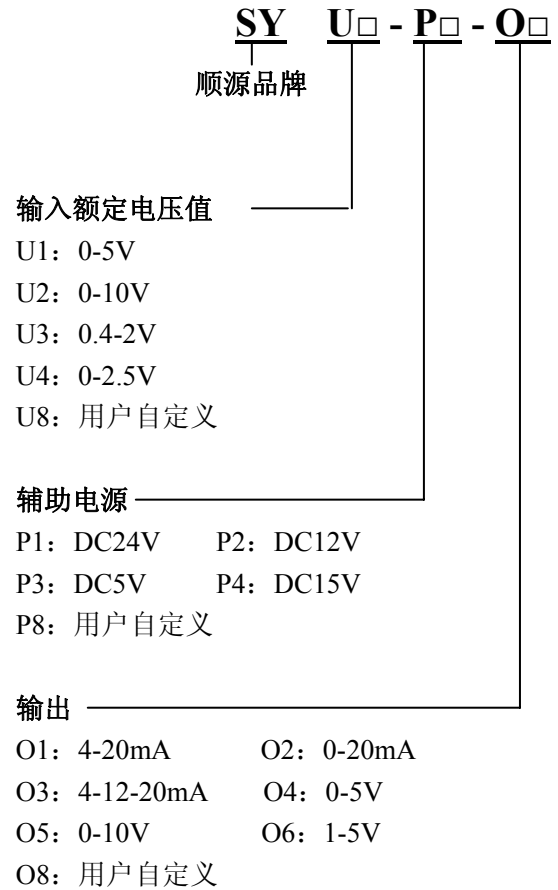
SY U□ - P□ - O□

顺源品牌

输入额定电压值

U1：0-5V
U2：0-10V
U3：0.4-2V
U4：0-2.5V
U8：用户自定义

辅助电源

P1：DC24V P2：DC12V
P3：DC5V P4：DC15V
P8：用户自定义

输出

O1：4-20mA O2：0-20mA
O3：4-12-20mA O4：0-5V
O5：0-10V O6：1-5V
O8：用户自定义